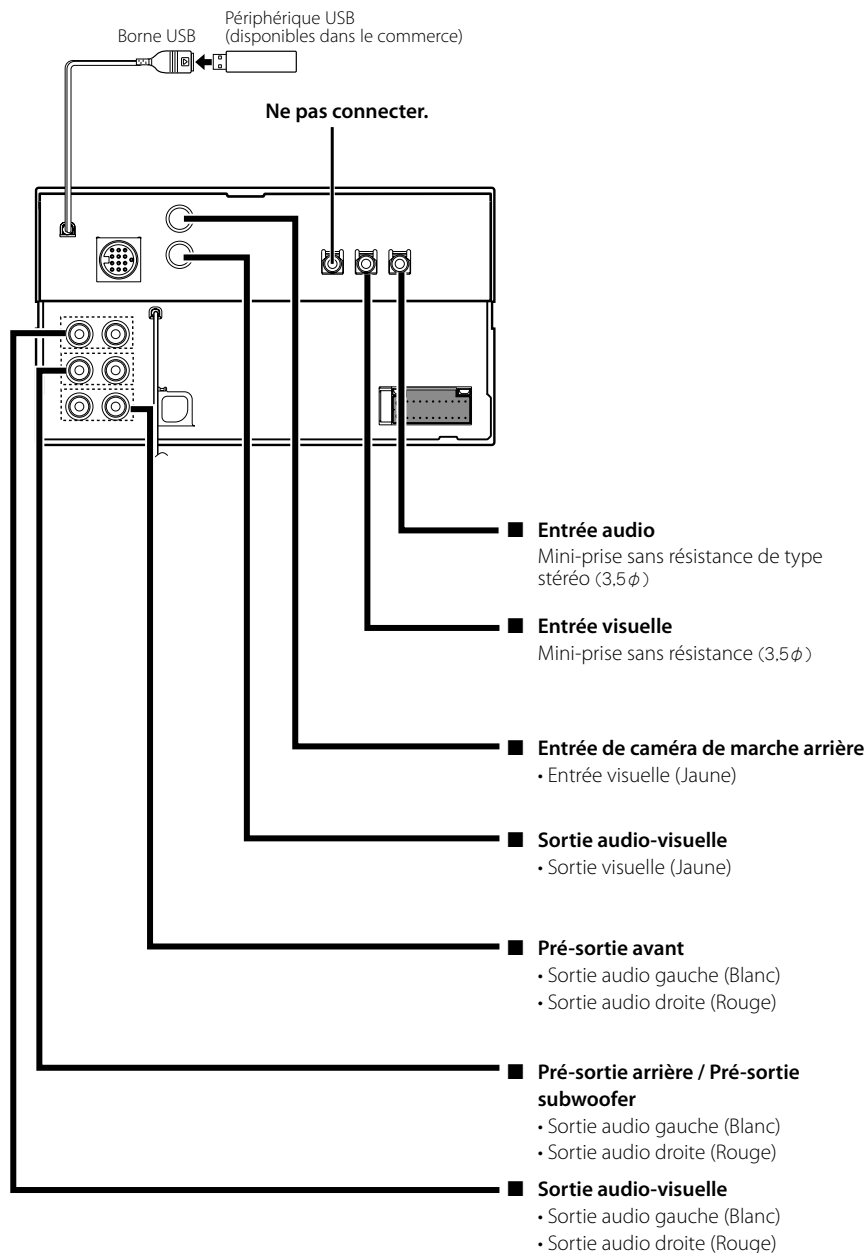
Borne USB

Périphérique USB
(disponibles dans le commerce)

Ne pas connecter.

■ Entrée audio
Mini-prise sans résistance de type stéréo (3,5$\phi$)

■ Entrée visuelle
Mini-prise sans résistance (3,5$\phi$)

■ Entrée de caméra de marche arrière
• Entrée visuelle (Jaune)

■ Sortie audio-visuelle
• Sortie visuelle (Jaune)

■ Pré-sortie avant
• Sortie audio gauche (Blanc)
• Sortie audio droite (Rouge)

■ Pré-sortie arrière / Pré-sortie subwoofer
• Sortie audio gauche (Blanc)
• Sortie audio droite (Rouge)

■ Sortie audio-visuelle
• Sortie audio gauche (Blanc)
• Sortie audio droite (Rouge)